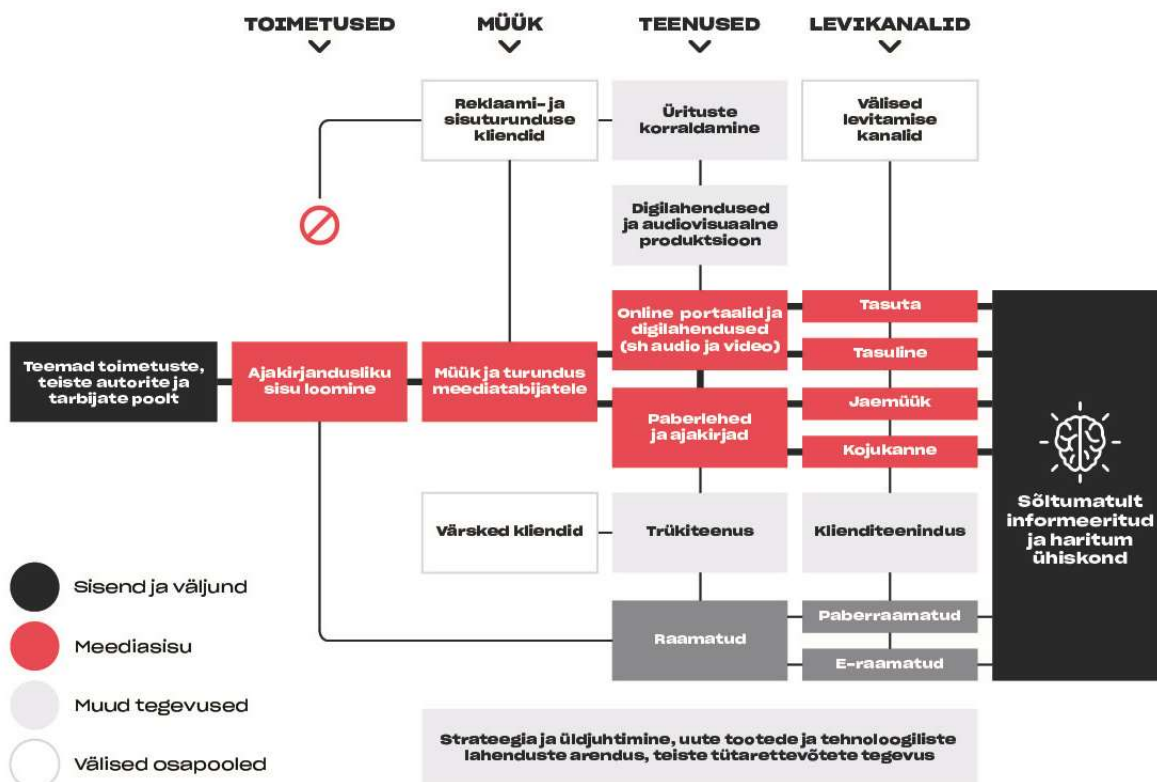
TOIMETUSED

MÜÜK

TEENUSED

LEVIKANALID

Reklaami- ja sisuturunduse kliendid

Ürituste korraldamine

Välised levitamise kanalid

Digilahendused ja audiovisuaalne produktsioon

Online portaalid ja digilahendused (sh audio ja video)

Tasuta

Tasuline

Teemad toimetuste, teiste autorite ja tarbijate poolt

Ajakirjandusliku sisu loomine

Müük ja turundus meediatabijatele

Paberlehed ja ajakirjad

Jaemüük

Kojukanne

Sõltumatult informeeritud ja haritum ühiskond

Värsked kliendid

Trükiteenus

Klienditeenindus

Sisend ja väljund

Meediasisu

Raamatud

Paberraamatud

E-raamatud

Muud tegevused

Välised osapooled

Strateegia ja üldjuhtimine, uute toodete ja tehnoloogiliste lahenduste arendus, teiste tütarettevõtete tegevus